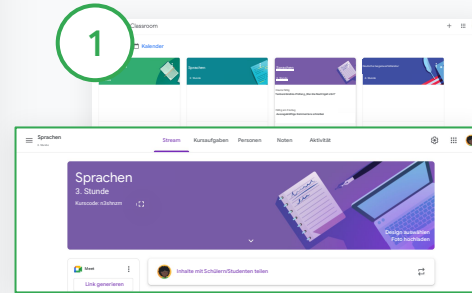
1

Classroom

Kalender

Sprachen
3. Stunde

Stream Kursaufgaben Personen Noten Aktivität

Sprachen
3. Stunde
Kurscode: n3xlnzm

Design auswählen
Foto hochladen

Meet

Link generieren

Inhalte mit Schülern/Studenten teilen